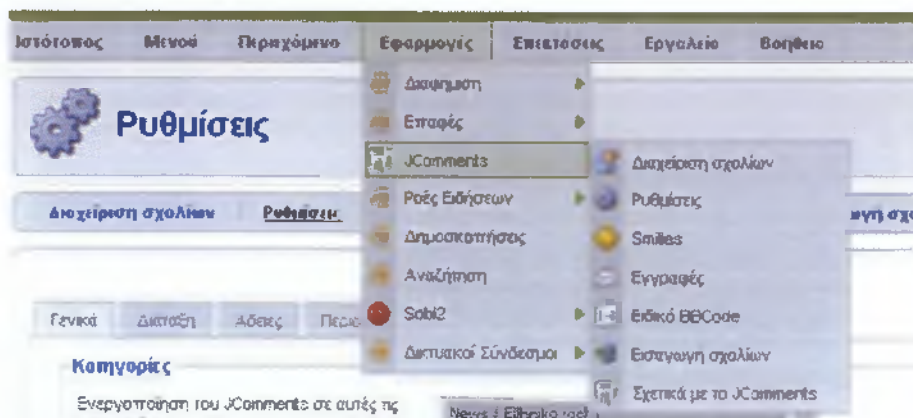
Ιστότοπος Μενού Περιεχόμενο Εφαρμογές Επεκτάσεις Εργαλεία Βοήθεια

Ρυθμίσεις

Διαφήμιση
Επαφές
JComments
Ροές Ειδήσεων
Δημοσκοπήσεις
Αναζήτηση
Sobi2
Δικτυακοί Σύνδεσμοι

Διαχείριση σχολίων
Ρυθμίσεις
Smiles
Εγγραφές
Ειδικό BBCode
Εισαγωγή σχολίων
Σχετικά με το JComments

Διαχείριση σχολίων Ρυθμίσεις

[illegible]γη σχ

Γενικά Διάταξη Άδειες Περι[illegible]

Κατηγορίες

Ενεργοποίηση του JComments σε αυτές τις

News / Ειδικό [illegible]